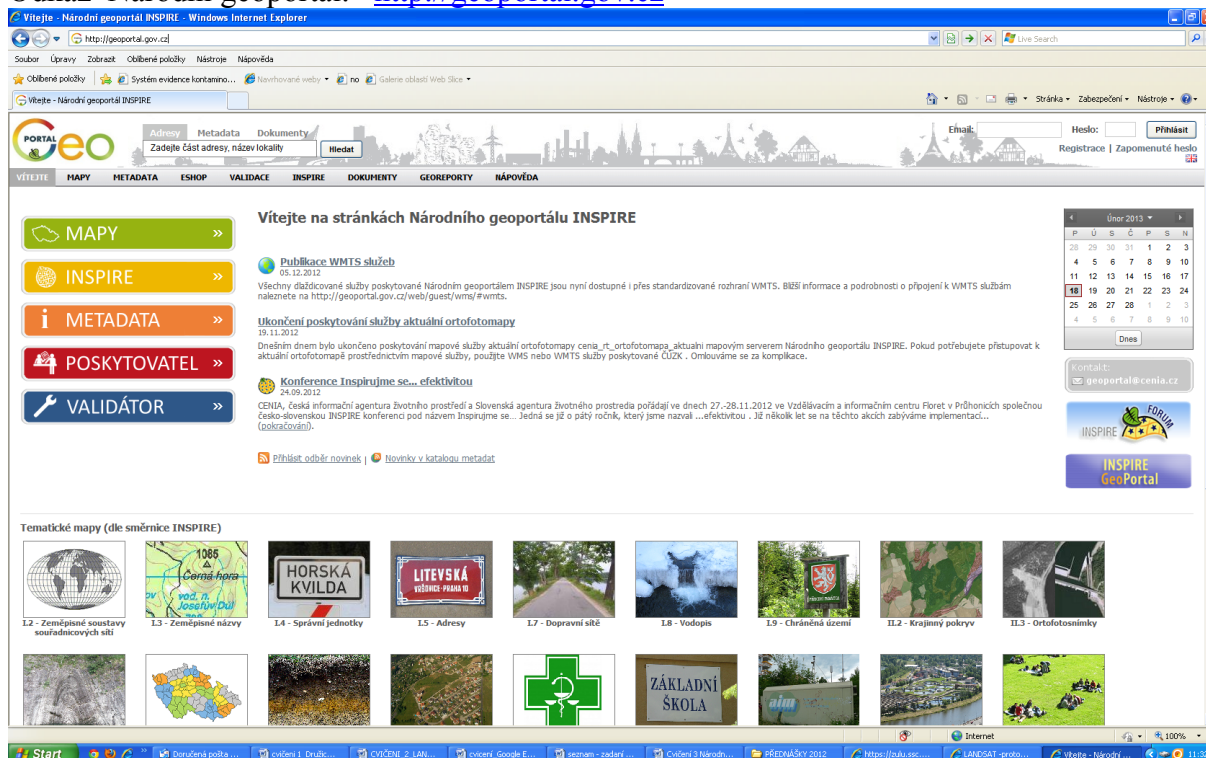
Vítejte - Národní geoportál INSPIRE - Windows Internet Explorer

http://geoportal.gov.cz

Live Search

Soubor Úpravy Zobrazit Oblíbené položky Nástroje Nápověda

Oblíbené položky Systém evidence kontamino... Navrhované weby no Galerie oblasti Web Slice

Vítejte - Národní geoportál INSPIRE

Stránka Zabezpečení Nástroje

PORTAL Geo

Adresy Metadata Dokumenty

Zadejte část adresy, název lokality

Hledat

Email: Heslo: Přihlásit

Registrace | Zapomenuté heslo

VÍTEJTE MAPY METADATA ESHOP VALIDACE INSPIRE DOKUMENTY GEOREPORTY NÁPOVĚDA

MAPY »

INSPIRE »

METADATA »

POSKYTOVATEL »

VALIDÁTOR »

Vítejte na stránkách Národního geoportálu INSPIRE

Publikace WMTS služeb
05.12.2012
Všechny dlaždicované služby poskytované Národním geoportálem INSPIRE jsou nyní dostupné i přes standardizované rozhraní WMTS. Bližší informace a podrobnosti o připojení k WMTS službám naleznete na http://geoportal.gov.cz/web/guest/wms/#wmts.

Ukončení poskytování služby aktuální ortofotomapy
19.11.2012
Dnešním dnem bylo ukončeno poskytování mapové služby aktuální ortofotomapy cenia_rt_ortofotomapa_aktualni mapovým serverem Národního geoportálu INSPIRE. Pokud potřebujete přistupovat k aktuální ortofotomapě prostřednictvím mapové služby, použijte WMS nebo WMTS služby poskytované ČÚZK . Omlouváme se za komplikace.

Konference Inspirujme se... efektivitou
24.09.2012
CENIA, česká informační agentura životního prostředí a Slovenská agentura životného prostredia pořádají ve dnech 27.-28.11.2012 ve Vzdělávacím a informačním centru Floret v Průhonicích společnou česko-slovenskou INSPIRE konferenci pod názvem Inspirujme se... Jedná se již o pátý ročník, který jsme nazvali ...efektivitou . Již několik let se na těchto akcích zabýváme implementací... (pokračování).

Přihlásit odběr novinek | Novinky v katalogu metadat

Únor 2013

| P | Ú | S | Č | P | S | N |
|---|---|---|---|---|---|---|
| 28 | 29 | 30 | 31 | 1 | 2 | 3 |
| 4 | 5 | 6 | 7 | 8 | 9 | 10 |
| 11 | 12 | 13 | 14 | 15 | 16 | 17 |
| 18 | 19 | 20 | 21 | 22 | 23 | 24 |
| 25 | 26 | 27 | 28 | 1 | 2 | 3 |
| 4 | 5 | 6 | 7 | 8 | 9 | 10 |

Dnes

Kontakt:
geoportal@cenia.cz

INSPIRE FORUM

INSPIRE GeoPortal

Tematické mapy (dle směrnice INSPIRE)

I.2 - Zeměpisné soustavy souřadnicových sítí
I.3 - Zeměpisné názvy
1065 Černá hora vod. n. Josefův Důl
I.4 - Správní jednotky
HORSKÁ KVILDA
I.5 - Adresy
LITEVSKÁ VRŠOVICE-PRAHA 10
I.7 - Dopravní sítě
I.8 - Vodopis
I.9 - Chráněná území
II.2 - Krajinný pokryv
II.3 - Ortofotosnímky

ZÁKLADNÍ ŠKOLA

Internet 100%

Start Doručená pošta ... cvičení 1 Družic... CVIČENI_2_LAN... cviceni_Google E... seznam - zadaní ... Cvičení 3 Národn... PŘEDNÁŠKY 2012 https://zulu.ssc.... LANDSAT -proto... Vítejte - Národní ... 11:3